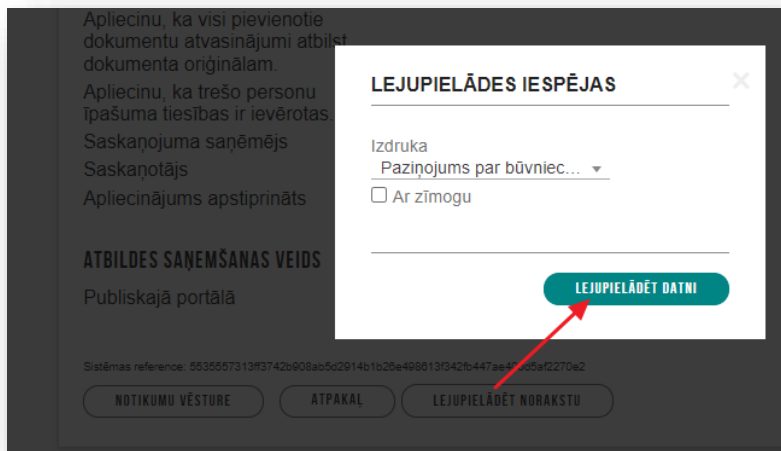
Apliecinu, ka visi pievienotie dokumentu atvasinājumi atbilst dokumenta oriģinālam.

Apliecinu, ka trešo personu īpašuma tiesības ir ievērotas.

Saskaņojuma saņēmējs

Saskaņotājs

Apliecinājums apstiprināts

ATBILDES SAŅEMŠANAS VEIDS

Publiskajā portālā

Sistēmas reference: 5535557313f3742b908ab5d2914b1b26e498613f342fb447ae4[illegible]5af2270e2

NOTIKUMU VĒSTURE

ATPAKAĻ

LEJUPIELĀDĒT NORAKSTU

LEJUPIELĀDES IESPĒJAS

×

Izdruka

Paziņojums par būvniec...

Ar zīmogu

LEJUPIELĀDĒT DATNI